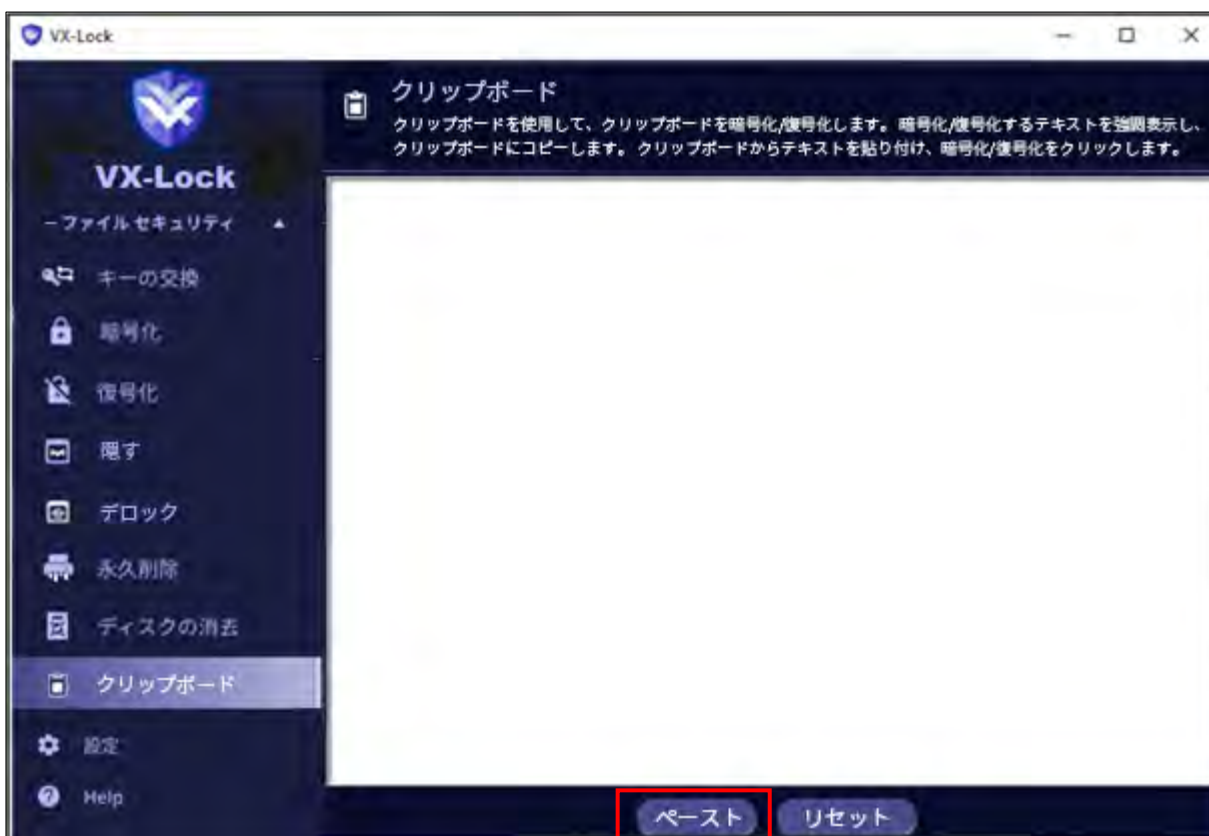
VX-Lock

VX-Lock

– ファイルセキュリティ

キーの交換

暗号化

復号化

隠す

デロック

永久削除

ディスクの消去

クリップボード

設定

Help

クリップボード

クリップボードを使用して、クリップボードを暗号化/復号化します。暗号化/復号化するテキストを強調表示し、クリップボードにコピーします。クリップボードからテキストを貼り付け、暗号化/復号化をクリックします。

ペースト

リセット